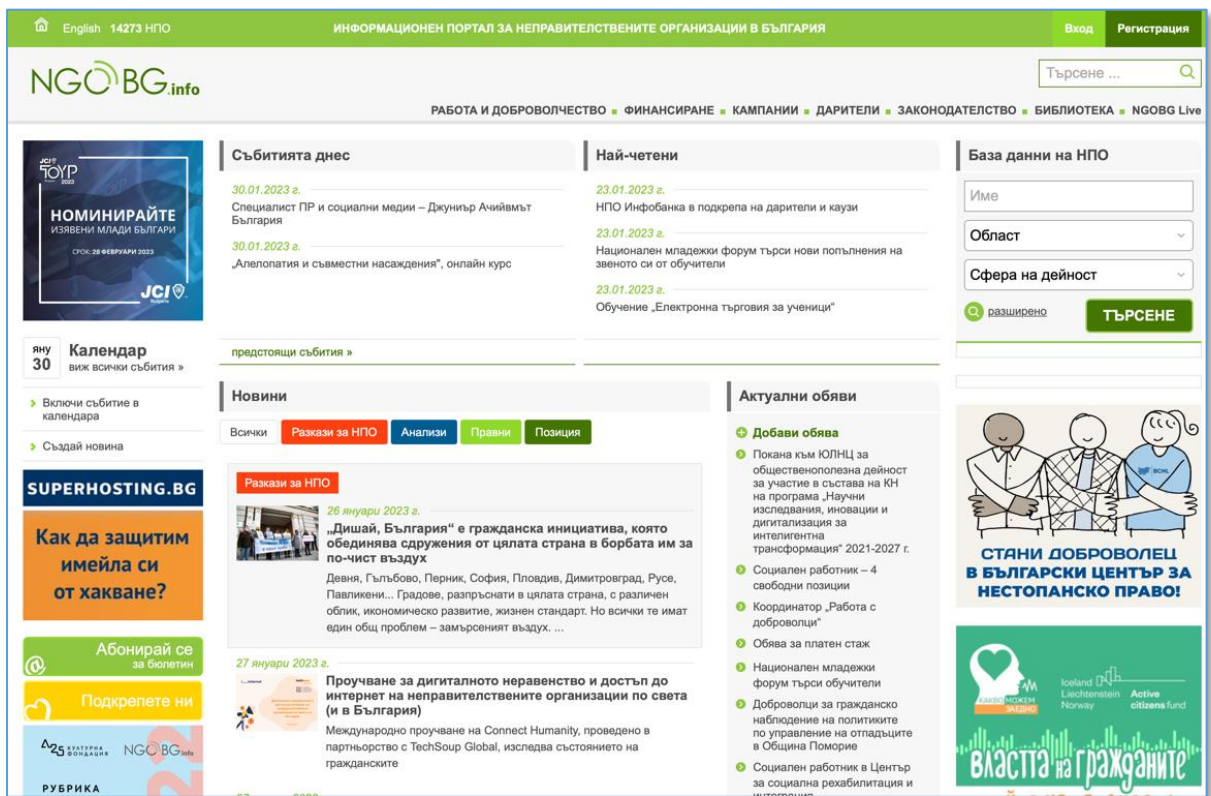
English 14273 НПО

ИНФОРМАЦИОНЕН ПОРТАЛ ЗА НЕПРАВИТЕЛСТВЕНИТЕ ОРГАНИЗАЦИИ В БЪЛГАРИЯ

Вход Регистрация

NGOBG.info

Търсене ...

РАБОТА И ДОБРОВОЛЧЕСТВО ▪ ФИНАНСИРАНЕ ▪ КАМПАНИИ ▪ ДАРИТЕЛИ ▪ ЗАКОНОДАТЕЛСТВО ▪ БИБЛИОТЕКА ▪ NGOBG Live

JCI TOYP 2023

НОМИНИРАЙТЕ ИЗЯВЕНИ МЛАДИ БЪЛГАРИ

СРОК: 28 ФЕВРУАРИ 2023

JCI

яну 30 Календар
виж всички събития »

Включи събитие в календара

Създай новина

SUPERHOSTING.BG

Как да защитим имейла си от хакване?

Абонирай се за бюлетин

Подкрепете ни

25 КУЛТУРНА ФОНДАЦИЯ NGOBG.info

РУБРИКА

Събитията днес

30.01.2023 г.
Специалист ПР и социални медии – Джуниър Ачийвмът България

30.01.2023 г.
„Алелопатия и съвместни насаждения", онлайн курс

предстоящи събития »

Най-четени

23.01.2023 г.
НПО Инфобанка в подкрепа на дарители и каузи

23.01.2023 г.
Национален младежки форум търси нови попълнения на звеното си от обучители

23.01.2023 г.
Обучение „Електронна търговия за ученици"

Новини

Всички Разкази за НПО Анализи Правни Позиция

Разкази за НПО

26 януари 2023 г.
„Дишай, България" е гражданска инициатива, която обединява сдружения от цялата страна в борбата им за по-чист въздух
Девня, Гълъбово, Перник, София, Пловдив, Димитровград, Русе, Павликени... Градове, разпръснати в цялата страна, с различен облик, икономическо развитие, жизнен стандарт. Но всички те имат един общ проблем – замърсеният въздух. ...

27 януари 2023 г.
Проучване за дигиталното неравенство и достъп до интернет на неправителствените организации по света (и в България)
Международно проучване на Connect Humanity, проведено в партньорство с TechSoup Global, изследва състоянието на гражданските

Актуални обяви

Добави обява

Покана към ЮЛНЦ за общественополезна дейност за участие в състава на КН на програма „Научни изследвания, иновации и дигитализация за интелигентна трансформация" 2021-2027 г.

Социален работник – 4 свободни позиции

Координатор „Работа с доброволци"

Обява за платен стаж

Национален младежки форум търси обучители

Доброволци за гражданско наблюдение на политиките по управление на отпадъците в Община Поморие

Социален работник в Център за социална рехабилитация и интеграция

База данни на НПО

Име

Област

Сфера на дейност

разширено

ТЪРСЕНЕ

BCNL

СТАНИ ДОБРОВОЛЕЦ В БЪЛГАРСКИ ЦЕНТЪР ЗА НЕСТОПАНСКО ПРАВО!

КАКВО МОЖЕМ ЗАЕДНО

Iceland Liechtenstein Norway Active citizens fund

Властта на гражданите